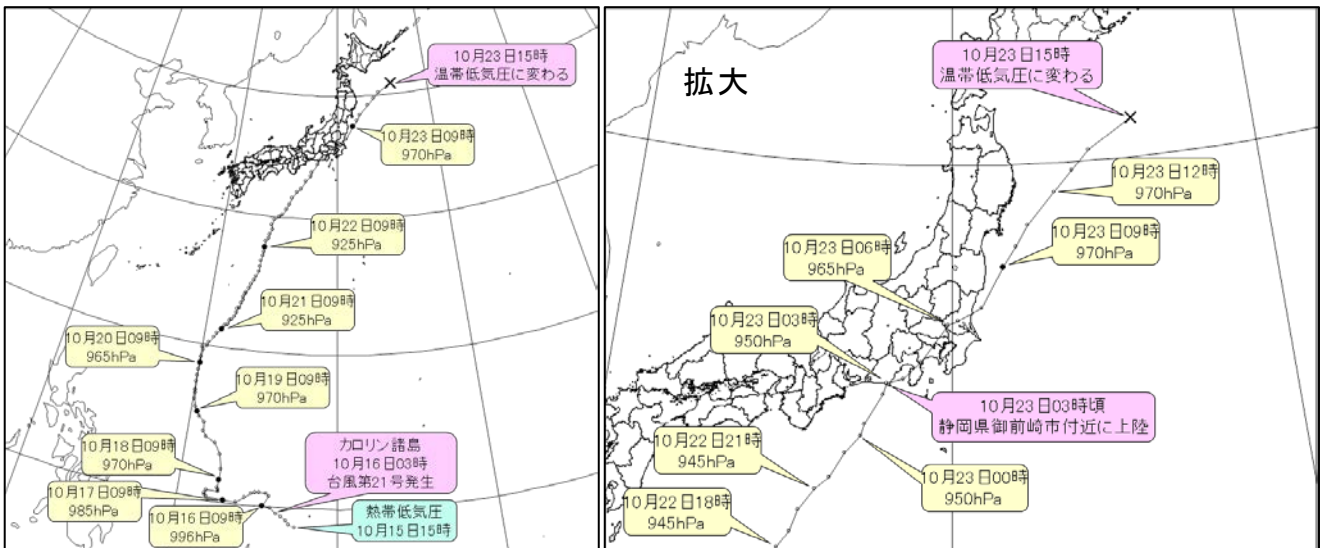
10月23日15時
温帯低気圧に変わる

10月23日09時
970hPa

10月22日09時
925hPa

10月21日09時
925hPa

10月20日09時
965hPa

10月19日09時
970hPa

10月18日09時
970hPa

カロリン諸島
10月16日03時
台風第21号発生

10月17日09時
985hPa

10月16日09時
996hPa

熱帯低気圧
10月15日15時

拡大

10月23日15時
温帯低気圧に変わる

10月23日12時
970hPa

10月23日09時
970hPa

10月23日06時
965hPa

10月23日03時
950hPa

10月23日03時頃
静岡県御前崎市付近に上陸

10月22日21時
945hPa

10月23日00時
950hPa

10月22日18時
945hPa